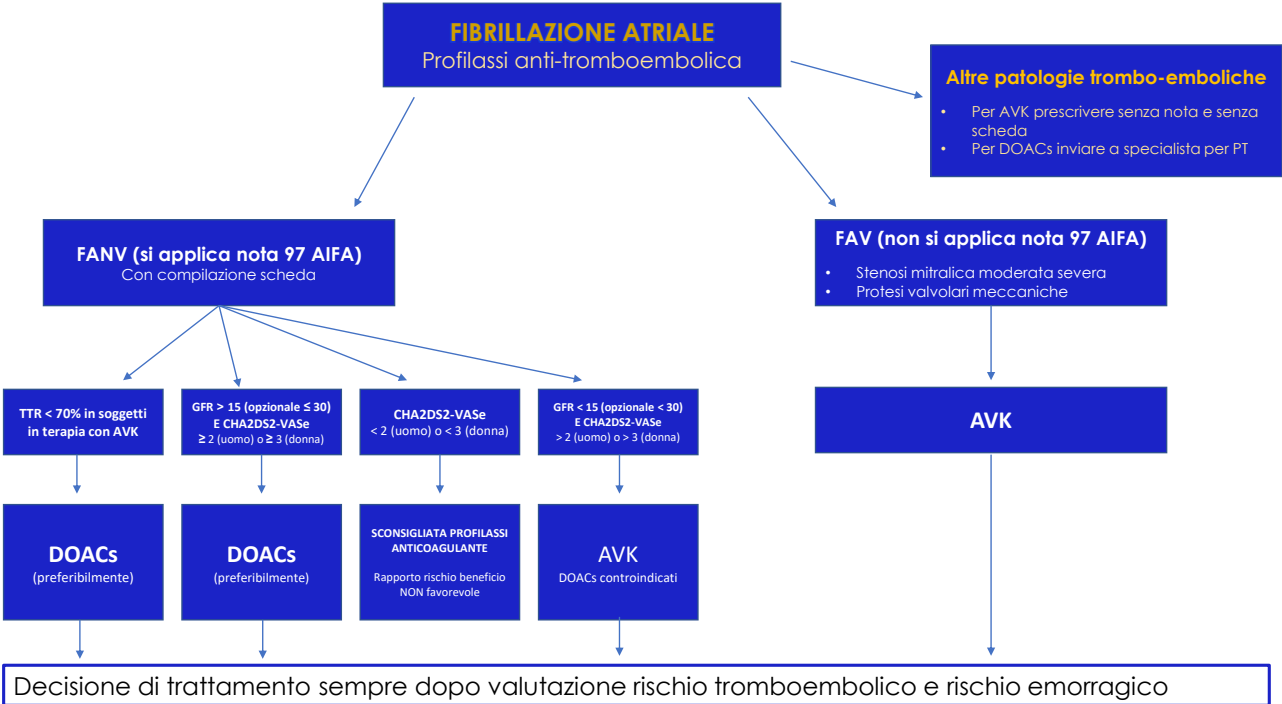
FIBRILLAZIONE ATRIALE
Profilassi anti-tromboembolica

Altre patologie trombo-emboliche
• Per AVK prescrivere senza nota e senza scheda
• Per DOACs inviare a specialista per PT

FANV (si applica nota 97 AIFA)
Con compilazione scheda

FAV (non si applica nota 97 AIFA)
• Stenosi mitralica moderata severa
• Protesi valvolari meccaniche

TTR < 70% in soggetti in terapia con AVK

GFR > 15 (opzionale ≤ 30) E CHA2DS2-VASe ≥ 2 (uomo) o ≥ 3 (donna)

CHA2DS2-VASe < 2 (uomo) o < 3 (donna)

GFR < 15 (opzionale < 30) E CHA2DS2-VASe > 2 (uomo) o > 3 (donna)

AVK

DOACs
(preferibilmente)

DOACs
(preferibilmente)

SCONSIGLIATA PROFILASSI ANTICOAGULANTE
Rapporto rischio beneficio NON favorevole

AVK
DOACs controindicati

Decisione di trattamento sempre dopo valutazione rischio tromboembolico e rischio emorragico